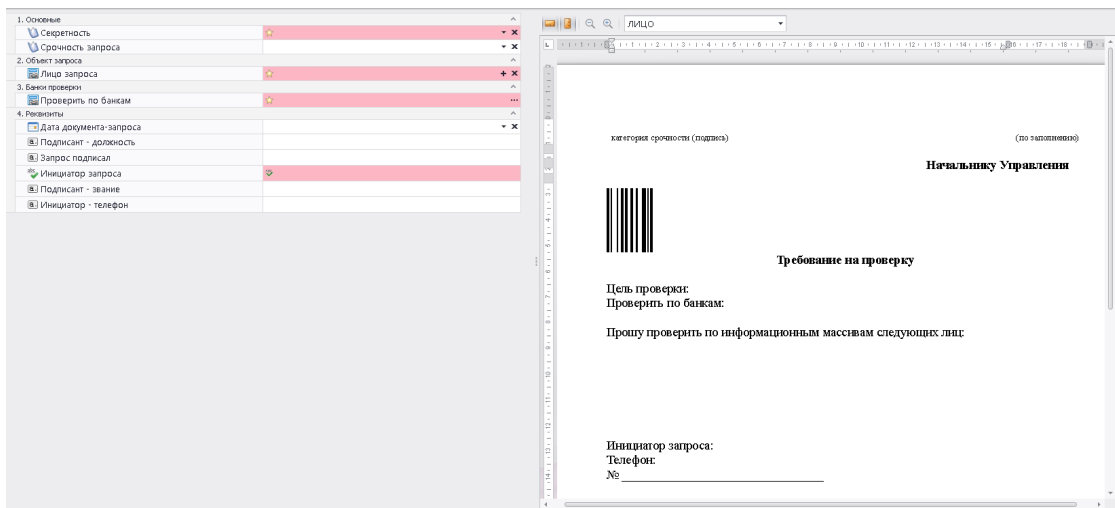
1. Основные
Секретность
Срочность запроса
2. Объект запроса
Лицо запроса
3. Банки проверки
Проверить по банкам
4. Реквизиты
Дата документа-запроса
Подписант - должность
Запрос подписал
Инициатор запроса
Подписант - звание
Инициатор - телефон

ЛИЦО

категория срочности (подпись)

(по заполнению)

Начальнику Управления

Требование на проверку

Цель проверки:
Проверить по банкам:

Прошу проверить по информационным массивам следующих лиц:

Инициатор запроса:
Телефон:
№ ______________________________